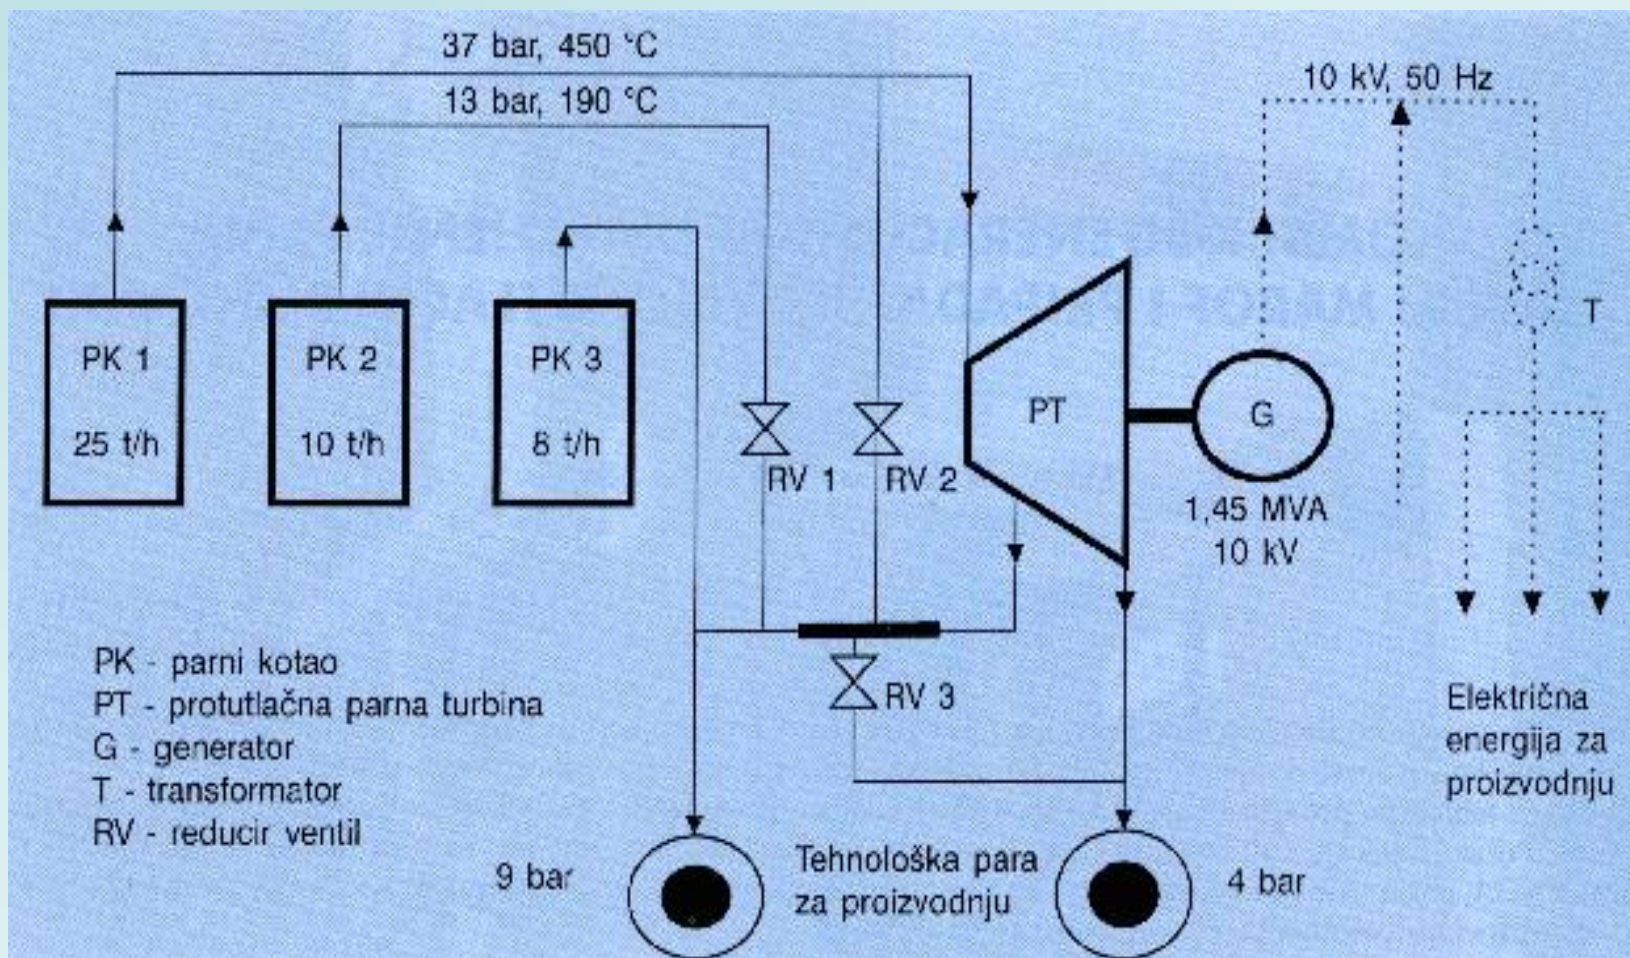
37 bar, 450 °C

13 bar, 190 °C

10 kV, 50 Hz

PK 1
25 t/h

PK 2
10 t/h

PK 3
6 t/h

RV 1

RV 2

PT

G

1,45 MVA
10 kV

T

RV 3

PK - parni kotao
PT - protutlačna parna turbina
G - generator
T - transformator
RV - reducir ventil

Električna energija za proizvodnju

9 bar

Tehnološka para za proizvodnju

4 bar